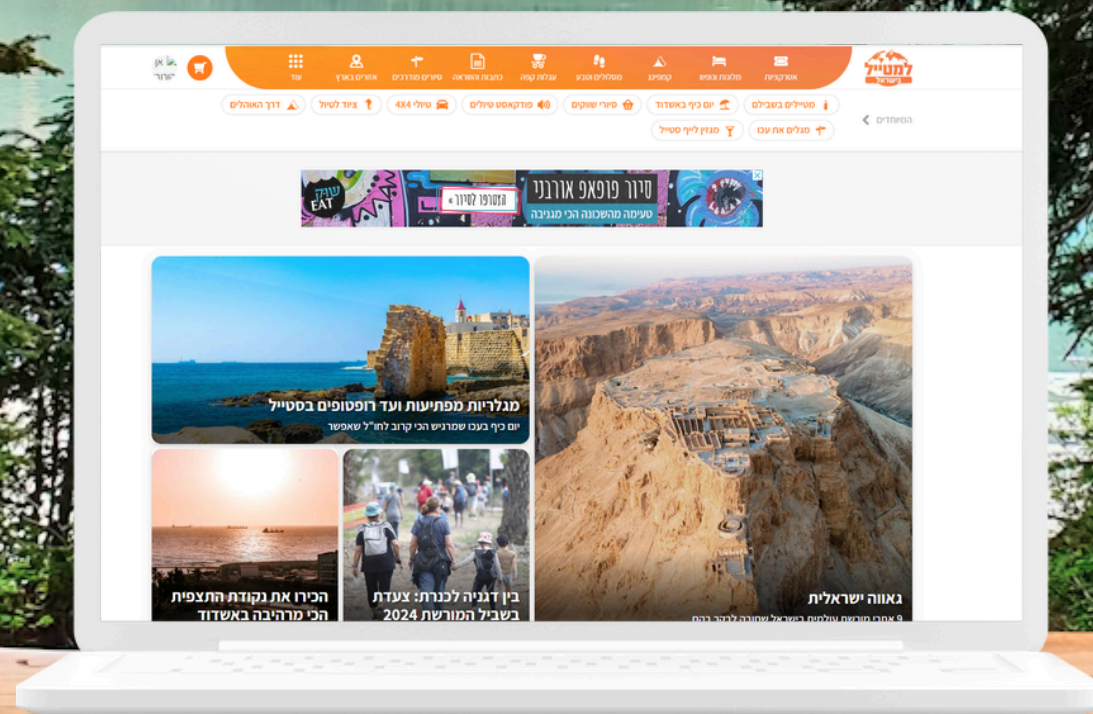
למטייל בישראל

אטרקציות | מלונות וצימרים | קמפינג | מסלולים וטבע | עגלות קפה | כתבות השראה | סיורים מודרכים | אתרים בארץ | עוד

אין יוזר

מטיילים בשבילים | יום כיף באשדוד | סיורי שווקים | פודקאסט טיולים | טיולי 4X4 | ציוד לטיול | דרך האוהלים

המומלצים | מגלים את עכו | מגזין לייף סטייל

סיור פופאפ אורבני
טעימה מהשכונה הכי מגניבה
הצטרפו לסיור »
שוק EAT

מגלריות מפתיעות ועד רופטופים בסטייל
יום כיף בעכו שמרגיש הכי קרוב לחו"ל שאפשר

גאווה ישראלית
9 אתרי מורשת עולמית בישראל שחובה לבקר בהם

בין דגניה לכנרת: צעדת בשביל המורשת 2024

הכירו את נקודת התצפית הכי מרהיבה באשדוד